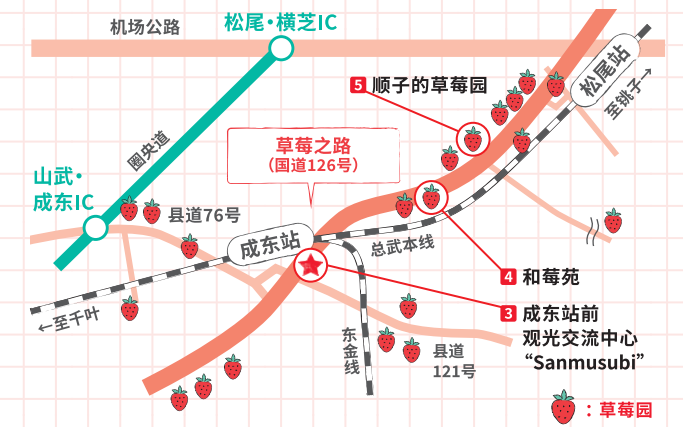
机场公路

松尾・横芝IC

松尾站

至铫子→

5 顺子的草莓园

圈央道

草莓之路
(国道126号)

山武・
成东IC

县道76号

成东站

总武本线

4 和莓苑

←至千叶

3 成东站前
观光交流中心
“Sanmusubi”

东金线

县道
121号

：草莓园